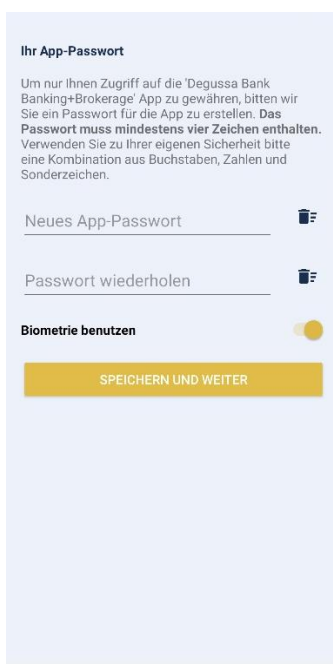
Ihr App-Passwort

Um nur Ihnen Zugriff auf die 'Degussa Bank Banking+Brokerage' App zu gewähren, bitten wir Sie ein Passwort für die App zu erstellen. Das Passwort muss mindestens vier Zeichen enthalten. Verwenden Sie zu Ihrer eigenen Sicherheit bitte eine Kombination aus Buchstaben, Zahlen und Sonderzeichen.

Neues App-Passwort

Passwort wiederholen

Biometrie benutzen

SPEICHERN UND WEITER